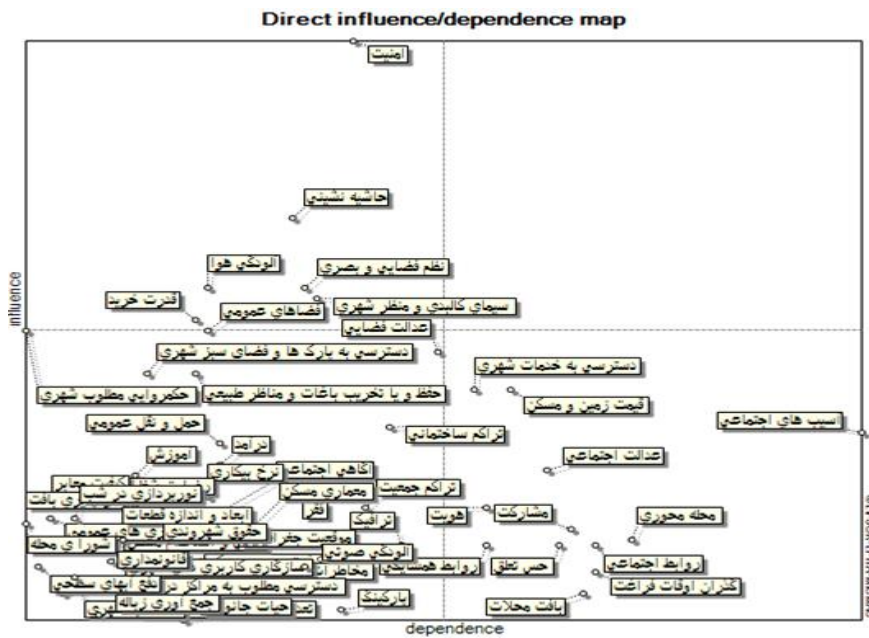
Direct influence/dependence map

influence

dependence

امنیت

حاشیه نشینی

آلودگی هوا

نظم فضایی و بصری

قدرت خرید

سیمای کالبدی و منظر شهری

فضاهای عمومی

عدالت فضایی

دسترسی به پارک ها و فضای سبز شهری

دسترسی به خدمات شهری

حکمروایی مطلوب شهری

حفظ و یا تخریب باغات و مناظر طبیعی

قیمت زمین و مسکن

آسیب های اجتماعی

حمل و نقل عمومی

تراکم ساختمانی

درآمد

آموزش

عدالت اجتماعی

آگاهی اجتماعی

نرخ بیکاری

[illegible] معابر

تراکم جمعیت

نورپردازی در شب

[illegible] ی بافت

معماری مسکن

ابعاد و اندازه قطعات

فقر

هویت

مشارکت

محله محوری

ترافیک

حقوق شهروندی

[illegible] ی های عمومی

موقعیت جغرافیایی

شورا ی محله

آلودگی صوتی

قانونمداری

روابط همسایگی

حس تعلق

روابط اجتماعی

مخاطرات

ناسازگاری کاربری

گذران اوقات فراغت

نظام ابهای سطحی

دسترسی مطلوب به مراکز در

جمع آوری زباله

پارکینگ

بافت محلات

تعدادحیات جانوری

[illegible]